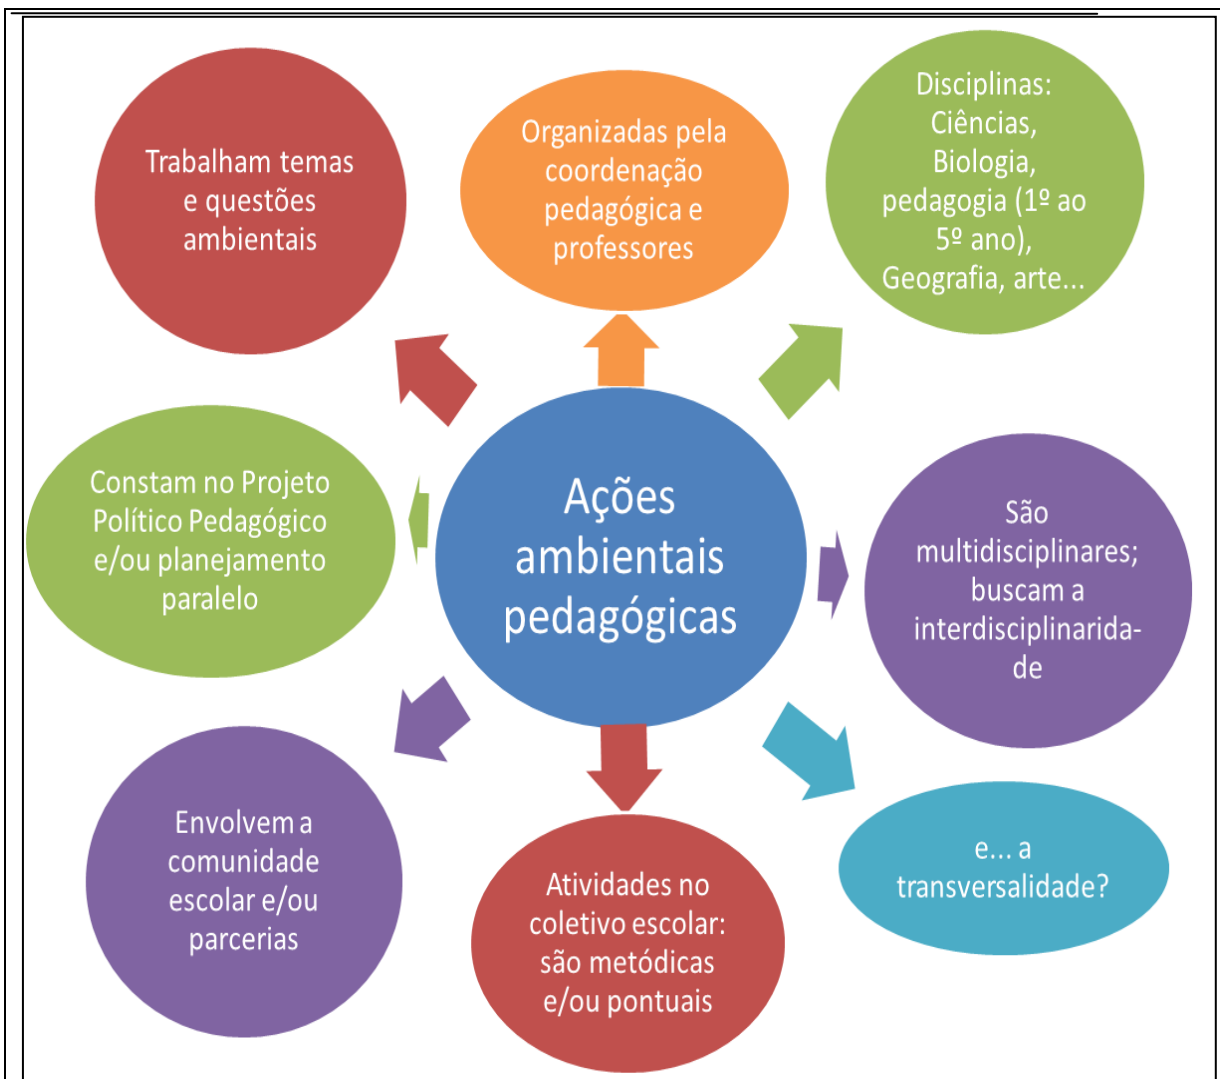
Trabalham temas e questões ambientais

Organizadas pela coordenação pedagógica e professores

Disciplinas: Ciências, Biologia, pedagogia (1º ao 5º ano), Geografia, arte...

Constam no Projeto Político Pedagógico e/ou planejamento paralelo

Ações ambientais pedagógicas

São multidisciplinares; buscam a interdisciplinaridade

Envolvem a comunidade escolar e/ou parcerias

Atividades no coletivo escolar: são metódicas e/ou pontuais

e... a transversalidade?